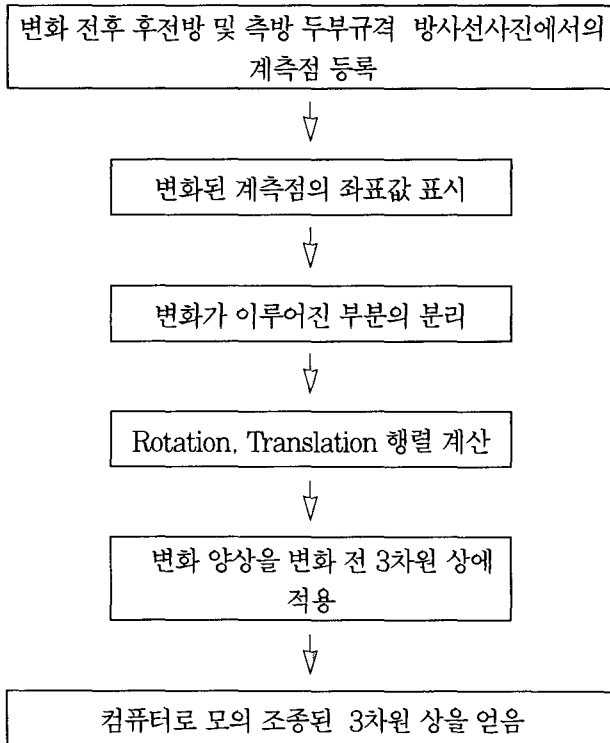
변화 전후 후전방 및 측방 두부규격 방사선사진에서의 계측점 등록

변화된 계측점의 좌표값 표시

변화가 이루어진 부분의 분리

Rotation, Translation 행렬 계산

변화 양상을 변화 전 3차원 상에 적용

컴퓨터로 모의 조종된 3차원 상을 얻음